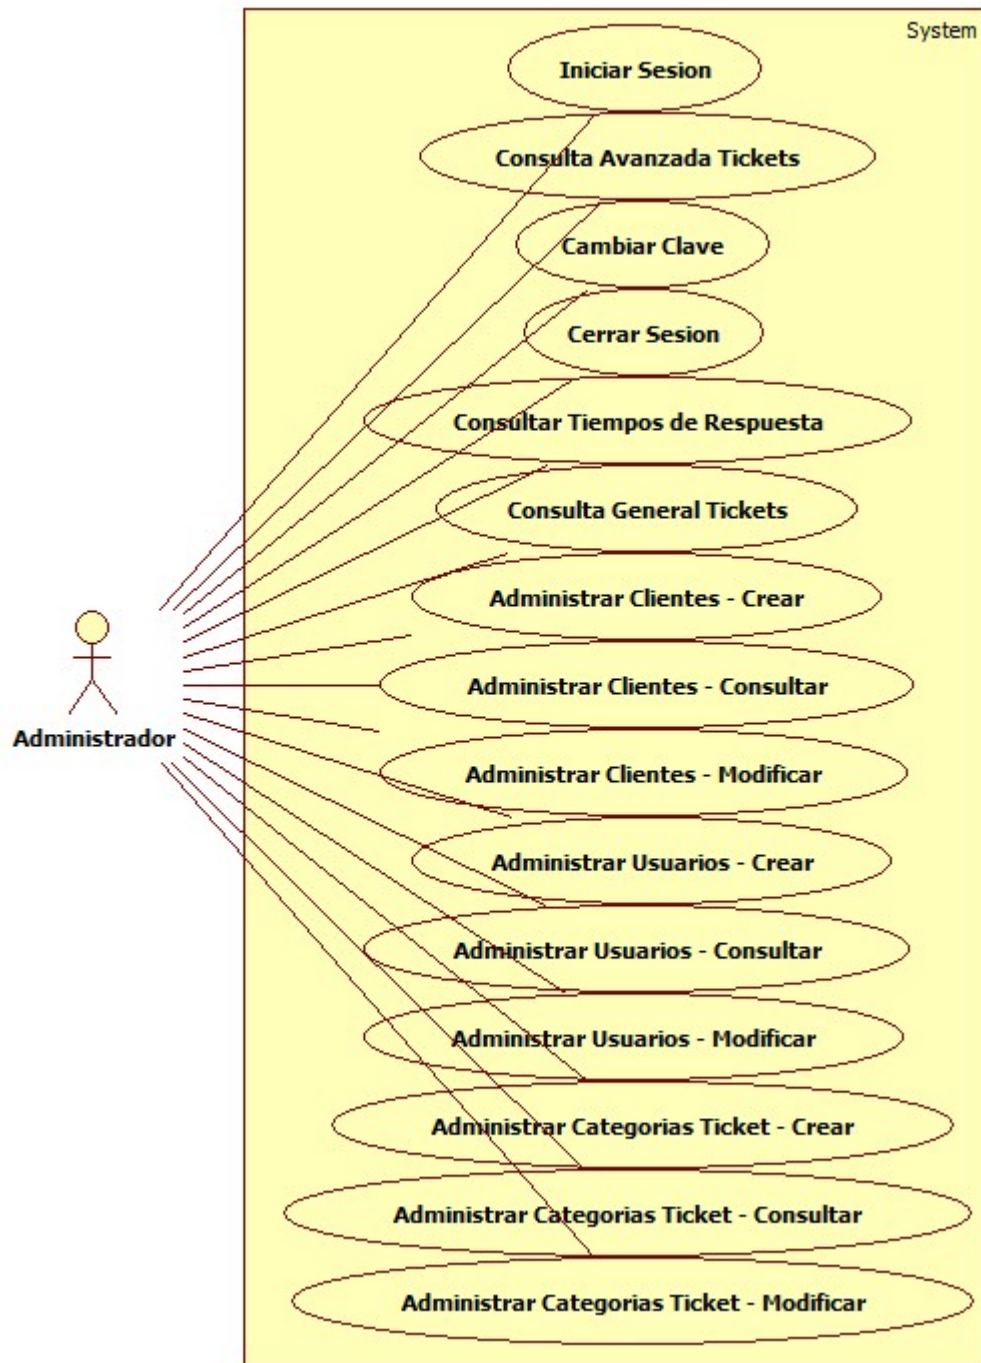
System

Iniciar Sesion

Consulta Avanzada Tickets

Cambiar Clave

Cerrar Sesion

Consultar Tiempos de Respuesta

Consulta General Tickets

Administrar Clientes - Crear

Administrar Clientes - Consultar

Administrar Clientes - Modificar

Administrar Usuarios - Crear

Administrar Usuarios - Consultar

Administrar Usuarios - Modificar

Administrar Categorias Ticket - Crear

Administrar Categorias Ticket - Consultar

Administrar Categorias Ticket - Modificar

Administrador